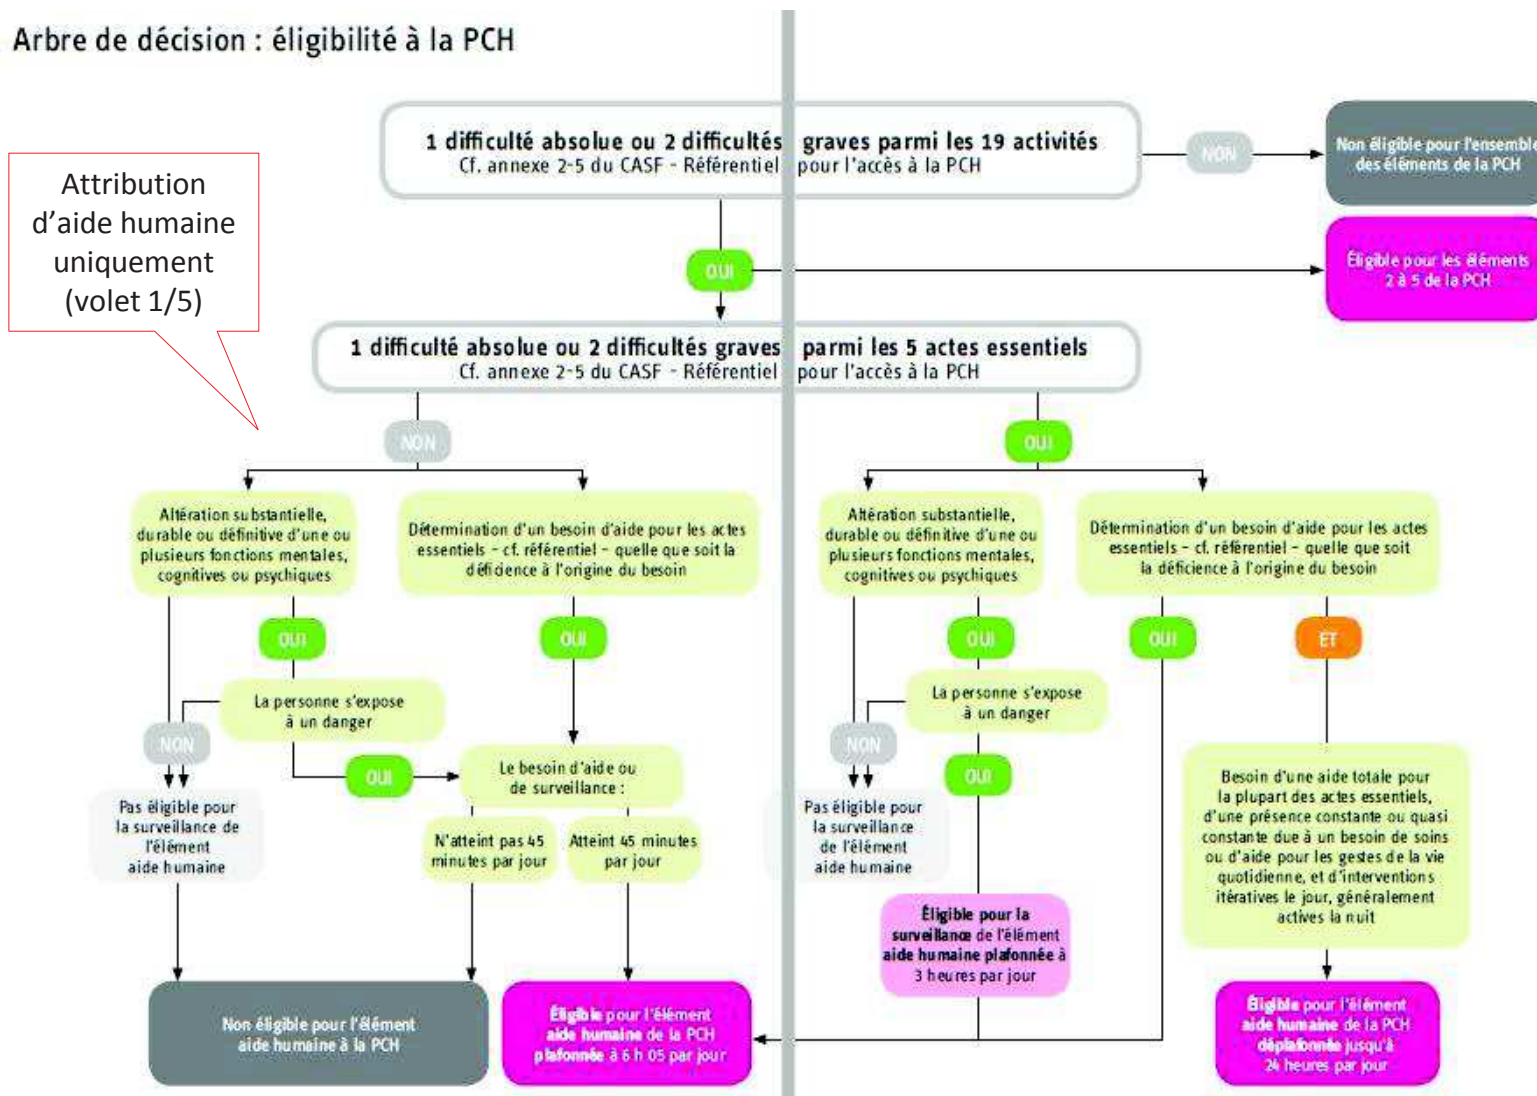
Arbre de décision : éligibilité à la PCH

Attribution d'aide humaine uniquement (volet 1/5)

1 difficulté absolue ou 2 difficultés graves parmi les 19 activités
Cf. annexe 2-5 du CASF - Référentiel pour l'accès à la PCH

NON

Non éligible pour l'ensemble des éléments de la PCH

OUI

Éligible pour les éléments 2 à 5 de la PCH

1 difficulté absolue ou 2 difficultés graves parmi les 5 actes essentiels
Cf. annexe 2-5 du CASF - Référentiel pour l'accès à la PCH

NON

OUI

Altération substantielle, durable ou définitive d'une ou plusieurs fonctions mentales, cognitives ou psychiques

Détermination d'un besoin d'aide pour les actes essentiels - cf. référentiel - quelle que soit la déficience à l'origine du besoin

OUI

OUI

La personne s'expose à un danger

NON

OUI

Le besoin d'aide ou de surveillance :

Pas éligible pour la surveillance de l'élément aide humaine

N'atteint pas 45 minutes par jour

Atteint 45 minutes par jour

Non éligible pour l'élément aide humaine à la PCH

Éligible pour l'élément aide humaine de la PCH plafonnée à 6 h 05 par jour

Altération substantielle, durable ou définitive d'une ou plusieurs fonctions mentales, cognitives ou psychiques

Détermination d'un besoin d'aide pour les actes essentiels - cf. référentiel - quelle que soit la déficience à l'origine du besoin

OUI

OUI

ET

La personne s'expose à un danger

NON

OUI

Pas éligible pour la surveillance de l'élément aide humaine

Éligible pour la surveillance de l'élément aide humaine plafonnée à 3 heures par jour

Besoin d'une aide totale pour la plupart des actes essentiels, d'une présence constante ou quasi constante due à un besoin de soins ou d'aide pour les gestes de la vie quotidienne, et d'interventions itératives le jour, généralement actives la nuit

Éligible pour l'élément aide humaine de la PCH déplafonnée jusqu'à 24 heures par jour